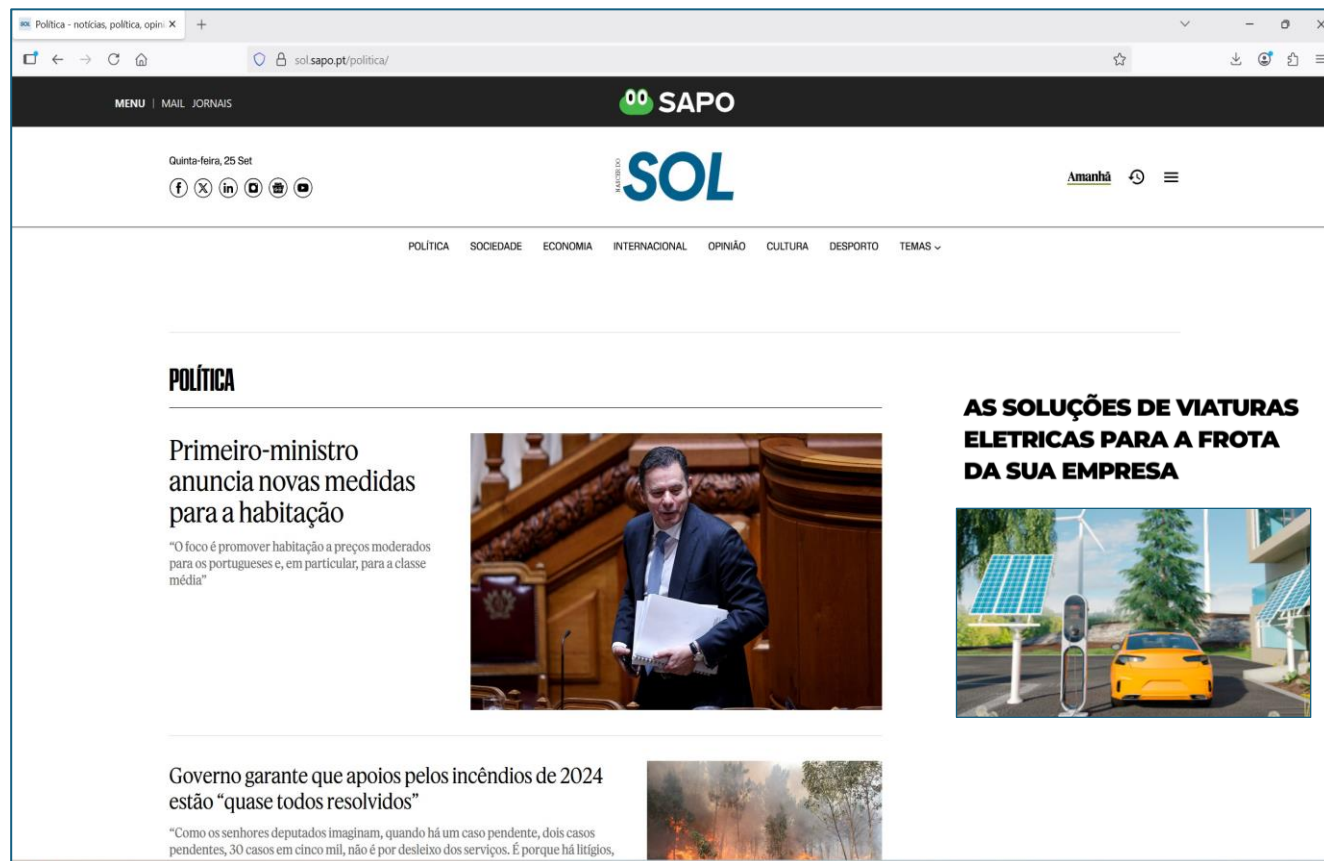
Política - notícias, política, opini ×

sol.sapo.pt/politica/

MENU | MAIL JORNAIS

SAPO

Quinta-feira, 25 Set

NASCER DO SOL

Amanhã

POLÍTICA SOCIEDADE ECONOMIA INTERNACIONAL OPINIÃO CULTURA DESPORTO TEMAS

POLÍTICA

Primeiro-ministro anuncia novas medidas para a habitação

"O foco é promover habitação a preços moderados para os portugueses e, em particular, para a classe média"

AS SOLUÇÕES DE VIATURAS ELETRICAS PARA A FROTA DA SUA EMPRESA

Governo garante que apoios pelos incêndios de 2024 estão "quase todos resolvidos"

"Como os senhores deputados imaginam, quando há um caso pendente, dois casos pendentes, 30 casos em cinco mil, não é por desleixo dos serviços. É porque há litígios,